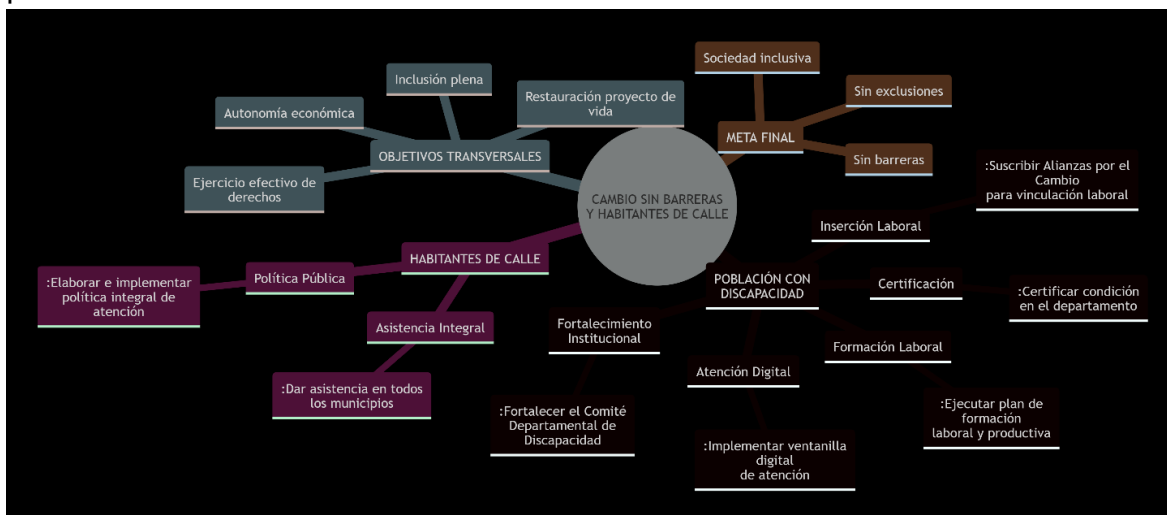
CAMBIO SIN BARRERAS Y HABITANTES DE CALLE

OBJETIVOS TRANSVERSALES

Inclusión plena

Restauración proyecto de vida

Autonomía económica

Ejercicio efectivo de derechos

META FINAL

Sociedad inclusiva

Sin exclusiones

Sin barreras

HABITANTES DE CALLE

Política Pública

:Elaborar e implementar política integral de atención

Asistencia Integral

:Dar asistencia en todos los municipios

POBLACIÓN CON DISCAPACIDAD

Inserción Laboral

:Suscribir Alianzas por el Cambio para vinculación laboral

Certificación

:Certificar condición en el departamento

Formación Laboral

:Ejecutar plan de formación laboral y productiva

Atención Digital

:Implementar ventanilla digital de atención

Fortalecimiento Institucional

:Fortalecer el Comité Departamental de Discapacidad